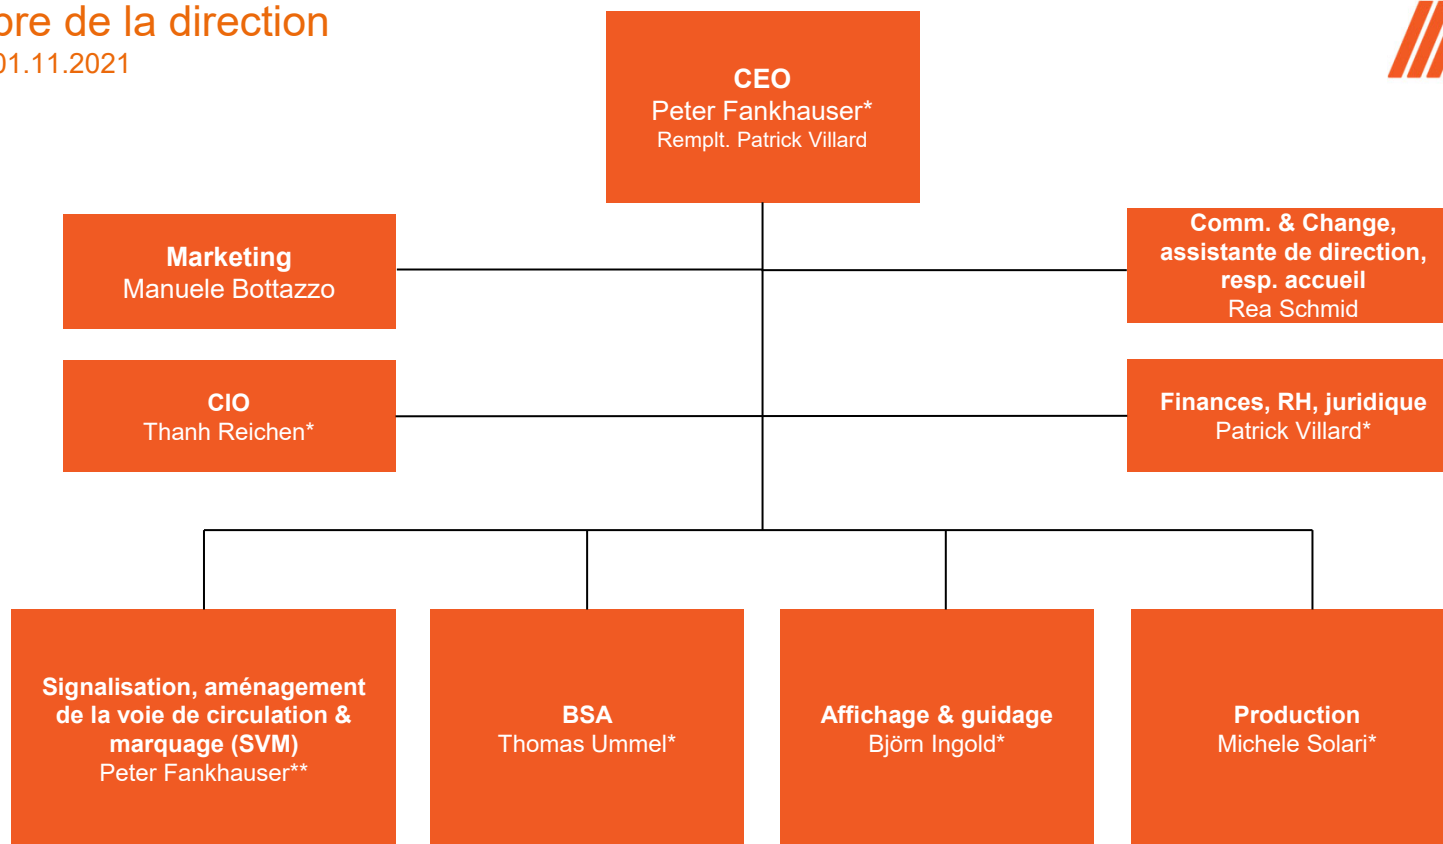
bre de la direction
01.11.2021

CEO
Peter Fankhauser*
Remplt. Patrick Villard

Marketing
Manuele Bottazzo

Comm. & Change, assistante de direction, resp. accueil
Rea Schmid

CIO
Thanh Reichen*

Finances, RH, juridique
Patrick Villard*

Signalisation, aménagement de la voie de circulation & marquage (SVM)
Peter Fankhauser**

BSA
Thomas Ummel*

Affichage & guidage
Björn Ingold*

Production
Michele Solari*